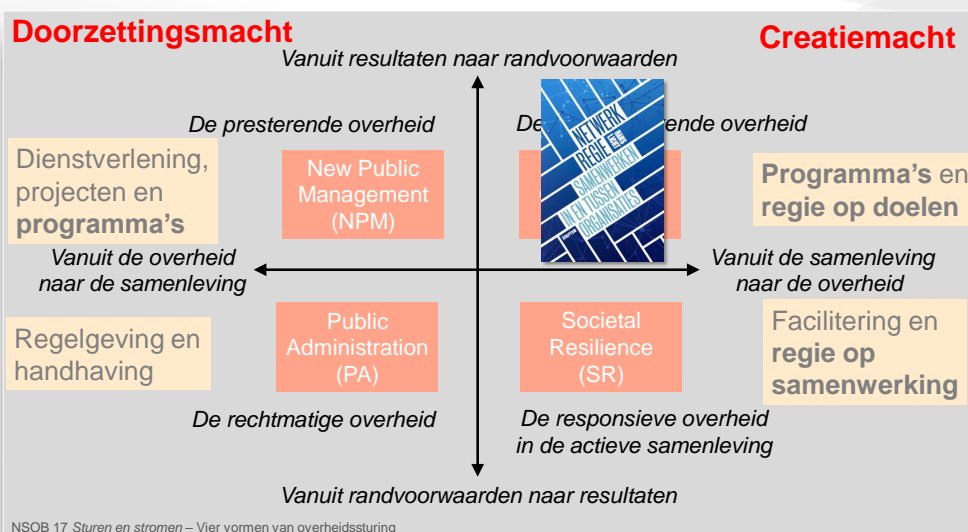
Doorzettingsmacht

Creatiemacht

Vanuit resultaten naar randvoorwaarden

De presterende overheid

De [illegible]ende overheid

Dienstverlening, projecten en programma's

New Public Management (NPM)

NETWERK REGIE SAMENWERKEN IN EN TUSSEN ORGANISATIES

Programma's en regie op doelen

Vanuit de overheid naar de samenleving

Vanuit de samenleving naar de overheid

Regelgeving en handhaving

Public Administration (PA)

Societal Resilience (SR)

Facilitering en regie op samenwerking

De rechtmatige overheid

De responsieve overheid in de actieve samenleving

Vanuit randvoorwaarden naar resultaten

NSOB 17 Sturen en stromen – Vier vormen van overheidssturing